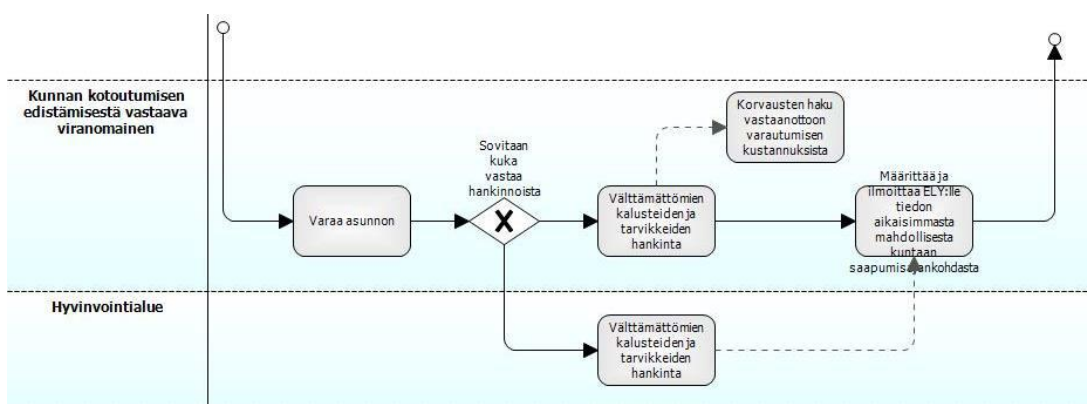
Kunnan kotoutumisen edistämisestä vastaava viranomainen

Varaa asunnon

Sovitaan kuka vastaa hankinnoista

Välttämättömien kalusteiden ja tarvikkeiden hankinta

Korvausten haku vastaanottoon varautumisen kustannuksista

Määrittää ja ilmoittaa ELY:lle tiedon aikaisimmasta mahdollisesta kuntaan saapumisajankohdasta

Hyvinvointialue

Välttämättömien kalusteiden ja tarvikkeiden hankinta